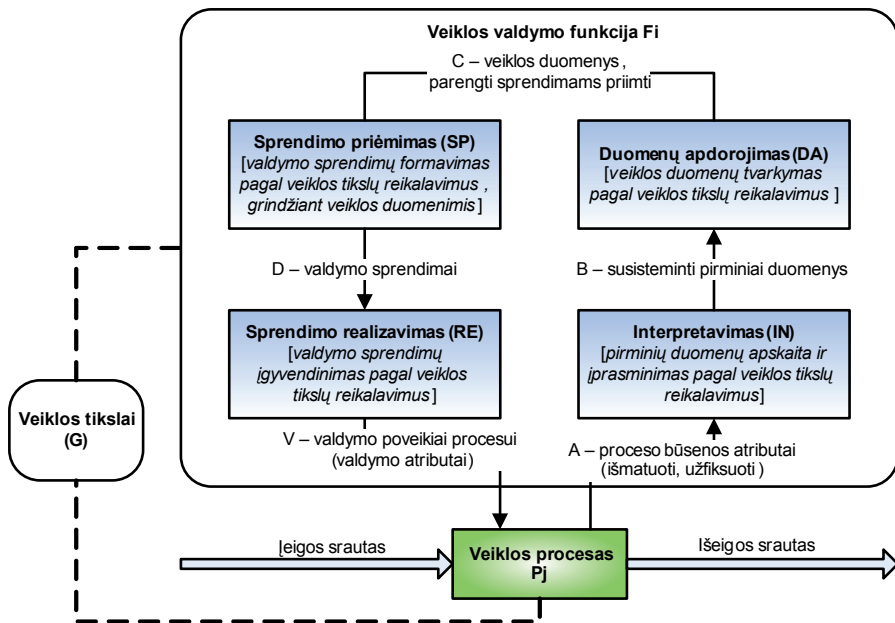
Veiklos valdymo funkcija Fi

C – veiklos duomenys, parengti sprendimams priimti

Sprendimo priėmimas (SP)
[valdymo sprendimų formavimas pagal veiklos tikslų reikalavimus, grindžiant veiklos duomenimis]

Duomenų apdorojimas (DA)
[veiklos duomenų tvarkymas pagal veiklos tikslų reikalavimus]

D – valdymo sprendimai

B – susisteminti pirminiai duomenys

Sprendimo realizavimas (RE)
[valdymo sprendimų įgyvendinimas pagal veiklos tikslų reikalavimus]

Interpretavimas (IN)
[pirminių duomenų apskaita ir įprasminimas pagal veiklos tikslų reikalavimus]

Veiklos tikslai (G)

V – valdymo poveikiai procesui (valdymo atributai)

A – proceso būsenos atributai (išmatuoti, užfiksuoti)

Įeigos srautas

Veiklos procesas Pj

Išeigos srautas